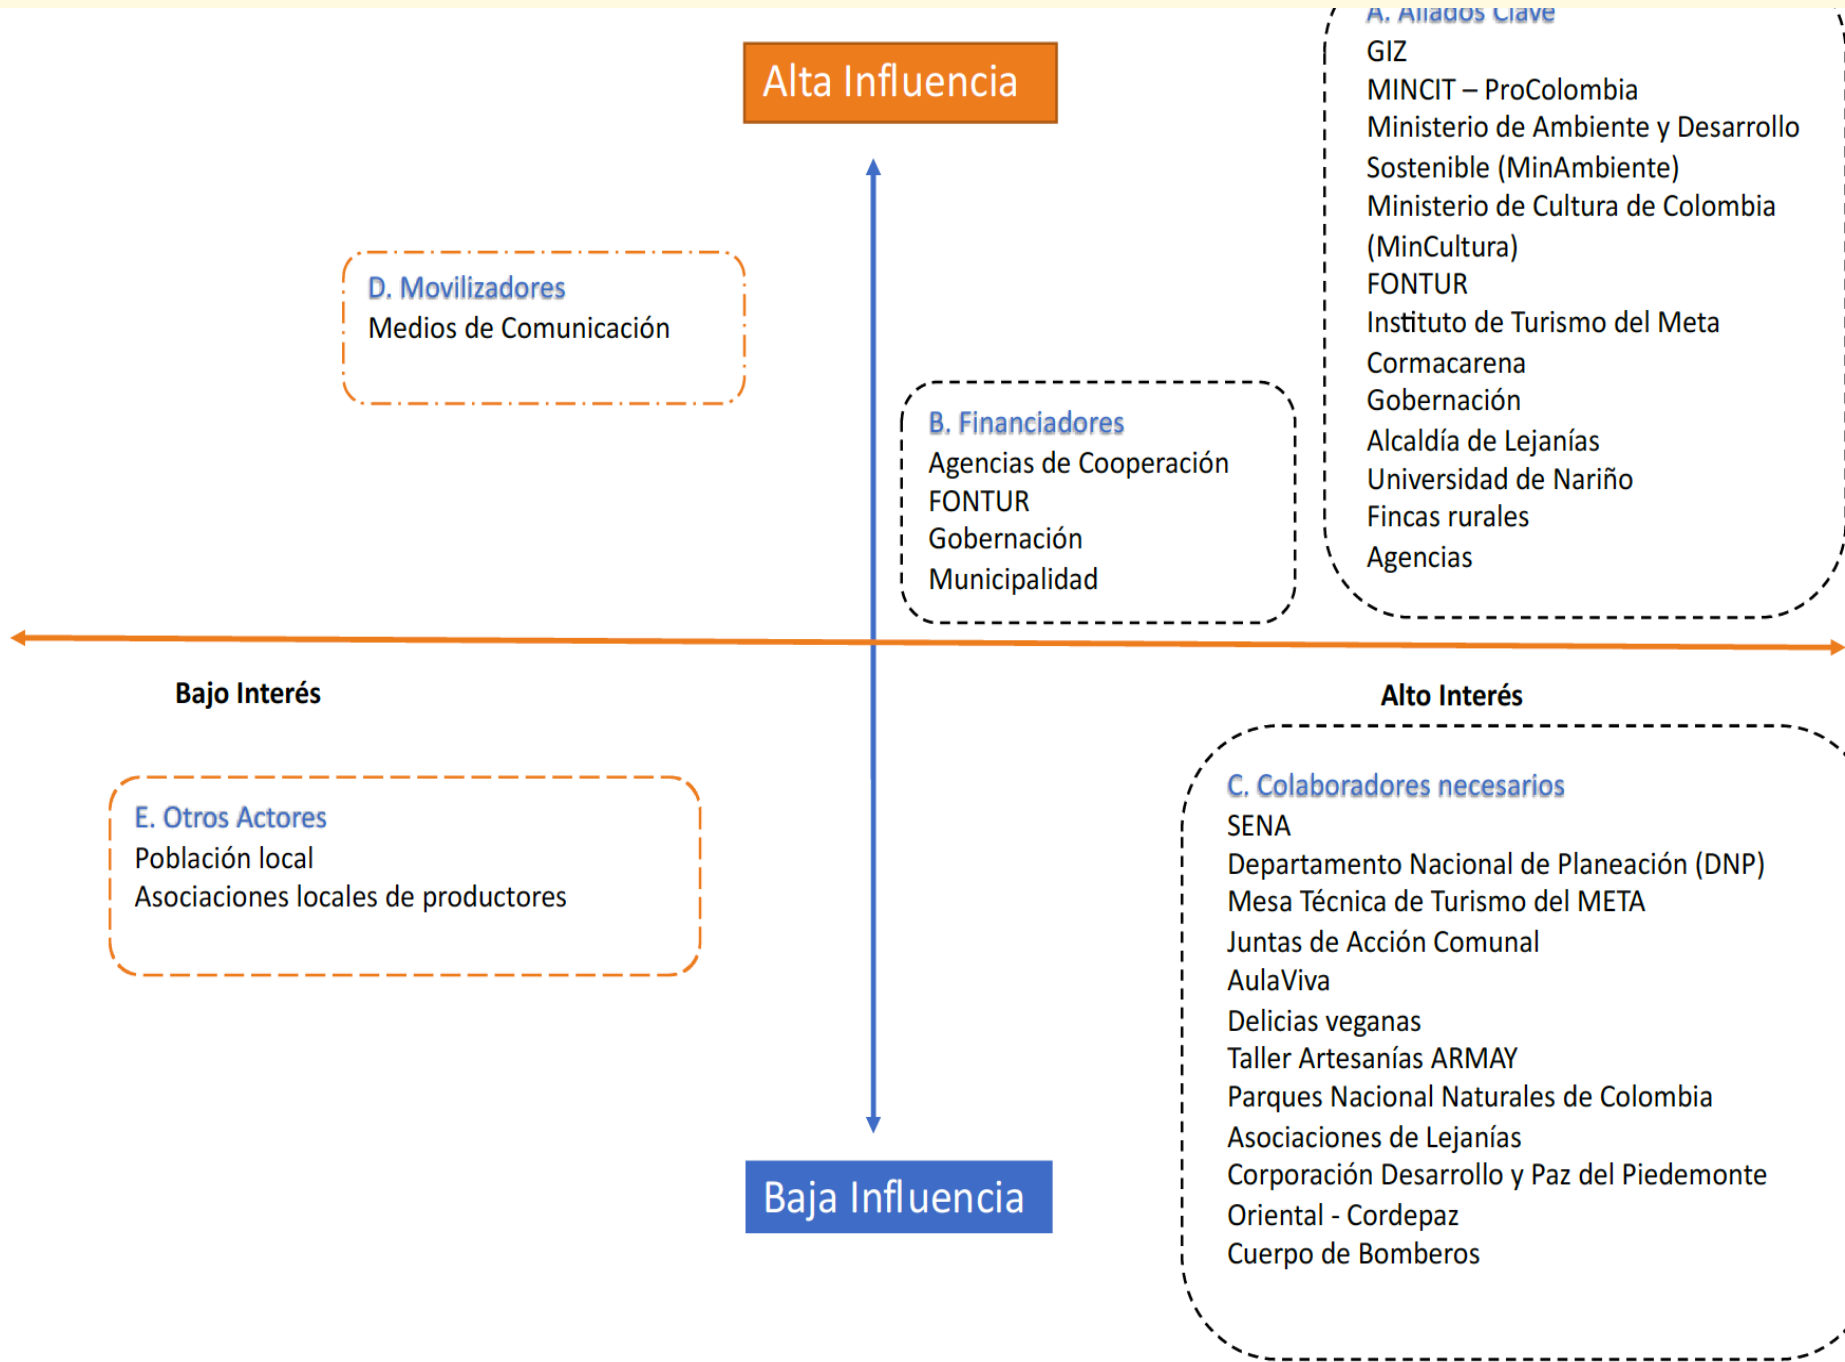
Alta Influencia

A. Aliados Clave
GIZ
MINCIT – ProColombia
Ministerio de Ambiente y Desarrollo Sostenible (MinAmbiente)
Ministerio de Cultura de Colombia (MinCultura)
FONTUR
Instituto de Turismo del Meta
Cormacarena
Gobernación
Alcaldía de Lejanías
Universidad de Nariño
Fincas rurales
Agencias

D. Movilizadores
Medios de Comunicación

B. Financiadores
Agencias de Cooperación
FONTUR
Gobernación
Municipalidad

Bajo Interés

Alto Interés

E. Otros Actores
Población local
Asociaciones locales de productores

C. Colaboradores necesarios
SENA
Departamento Nacional de Planeación (DNP)
Mesa Técnica de Turismo del META
Juntas de Acción Comunal
AulaViva
Delicias veganas
Taller Artesanías ARMAY
Parques Nacional Naturales de Colombia
Asociaciones de Lejanías
Corporación Desarrollo y Paz del Piedemonte Oriental - Cordepaz
Cuerpo de Bomberos

Baja Influencia